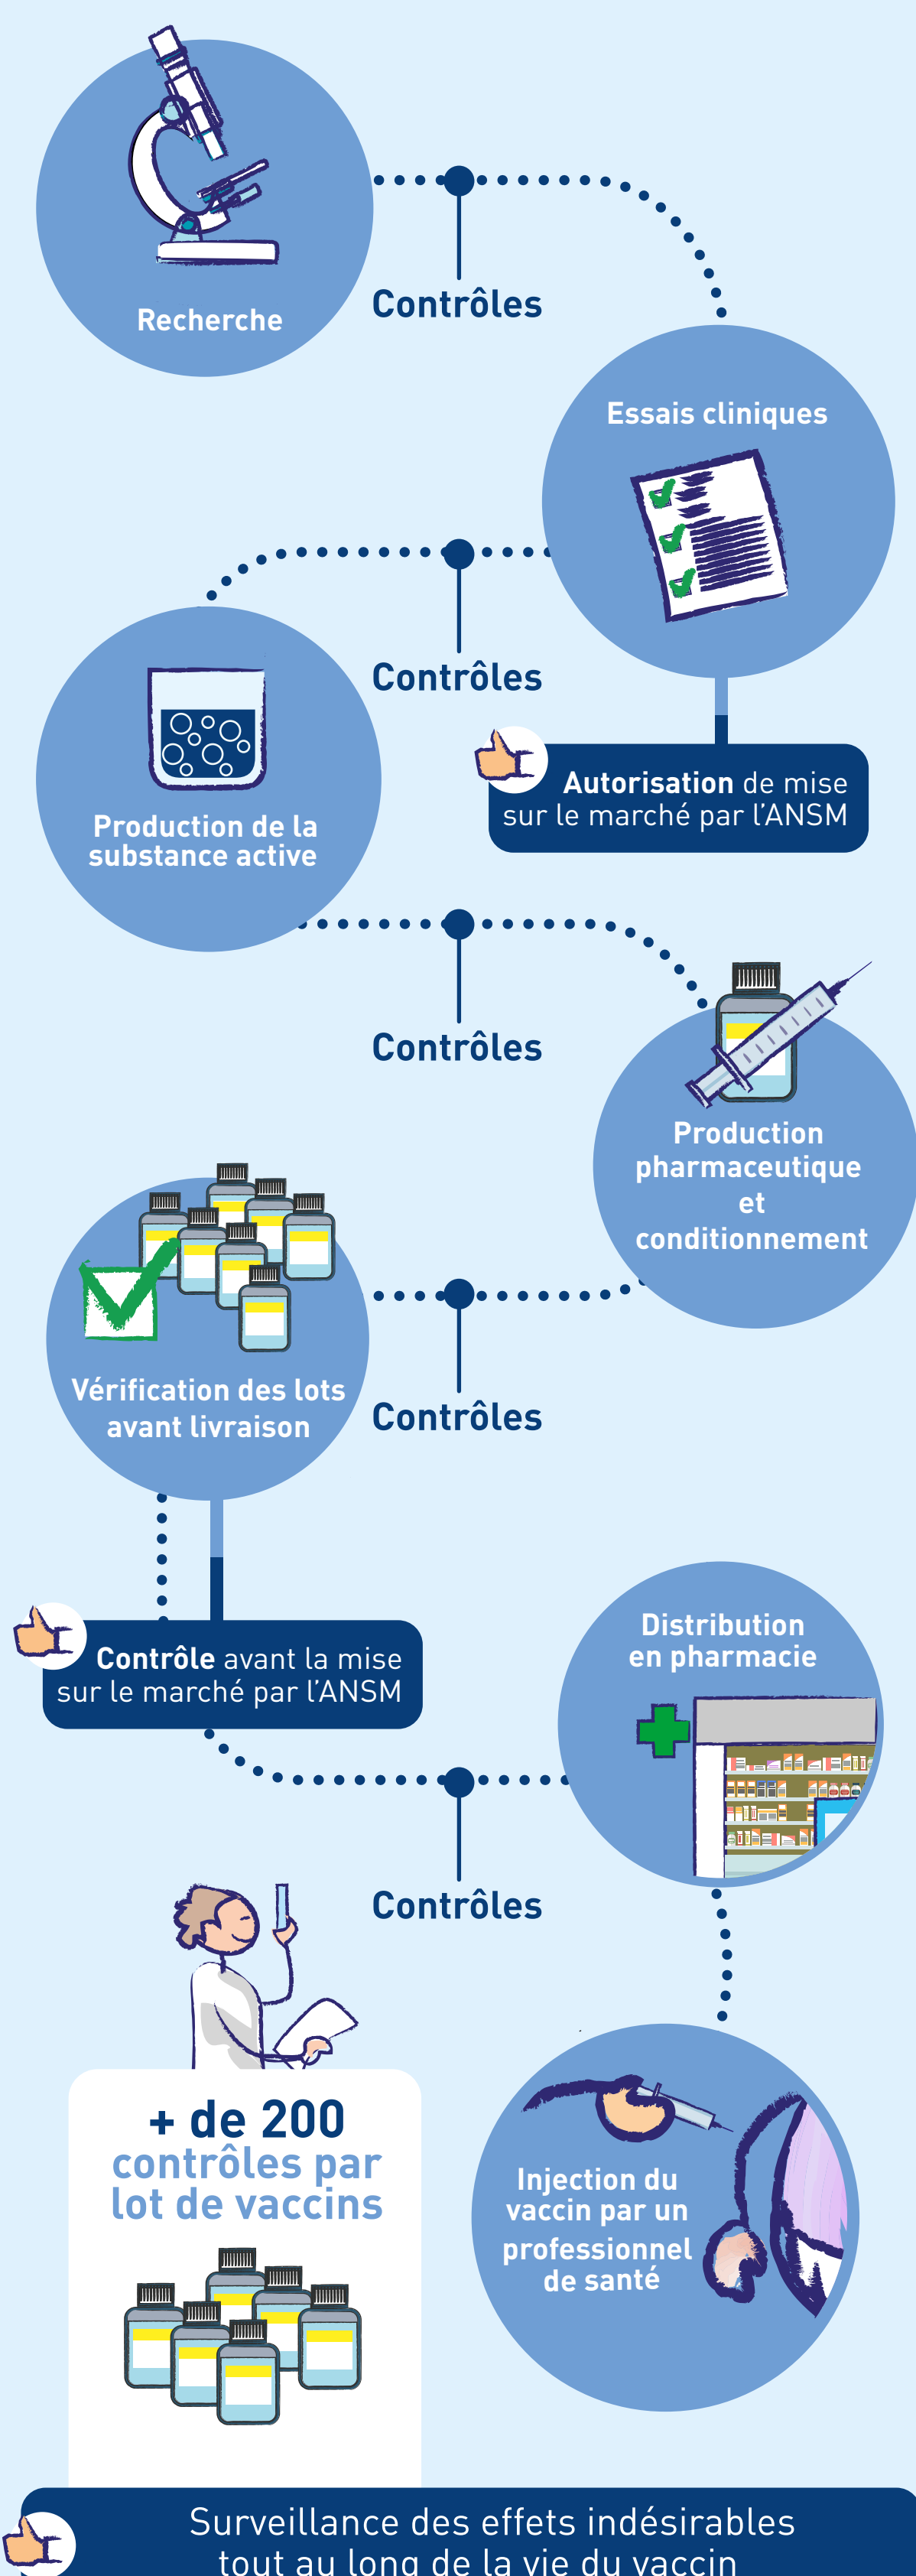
Recherche

Contrôles

Essais cliniques

Contrôles

Production de la substance active

Autorisation de mise sur le marché par l'ANSM

Contrôles

Production pharmaceutique et conditionnement

Vérification des lots avant livraison

Contrôles

Contrôle avant la mise sur le marché par l'ANSM

Distribution en pharmacie

Contrôles

+ de 200 contrôles par lot de vaccins

Injection du vaccin par un professionnel de santé

Surveillance des effets indésirables tout au long de la vie du vaccin